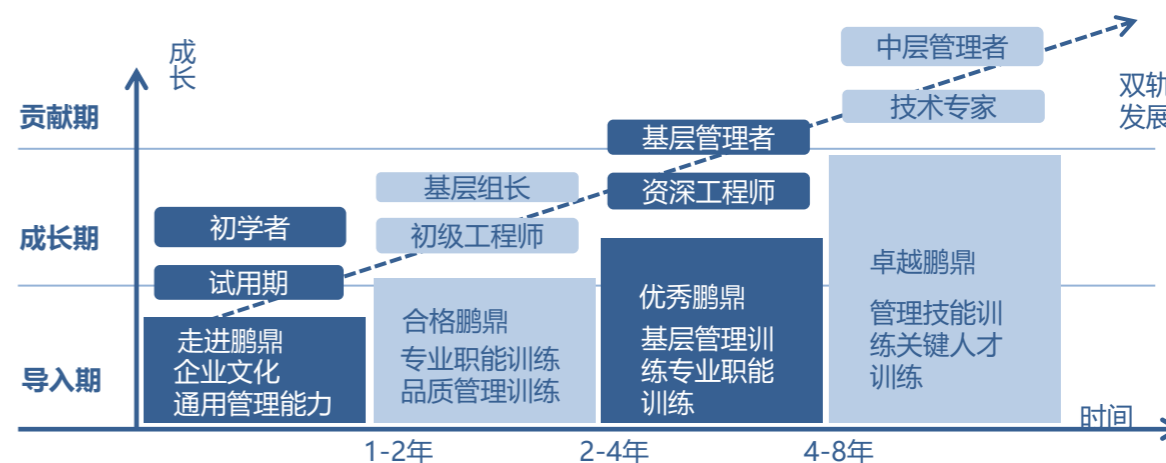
成长

贡献期

成长期

导入期

中层管理者

技术专家

双轨
发展

基层管理者

资深工程师

基层组长

初级工程师

初学者

试用期

走进鹏鼎
企业文化
通用管理能力

合格鹏鼎
专业职能训练
品质管理训练

优秀鹏鼎
基层管理训练专业职能训练

卓越鹏鼎
管理技能训练关键人才训练

时间

1-2年

2-4年

4-8年